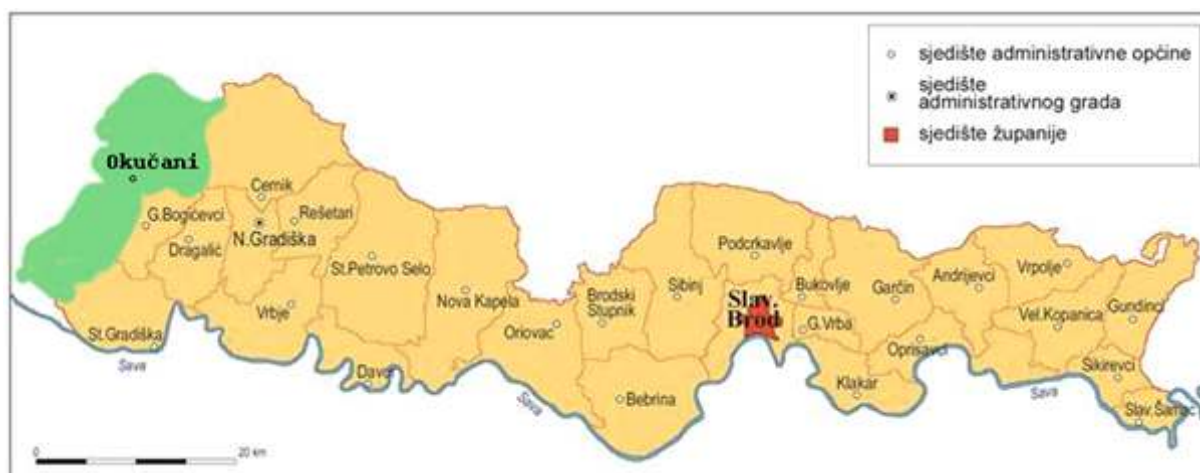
sjedište administrativne općine
sjedište administrativnog grada
sjedište županije

Okučani
Cernik
G.Bogićevci
Rešetari
N.Gradiška
Dragalić
St.Petrovo Selo
Vrbje
Nova Kapela
St.Gradiška
Sava
Davor
Oriovac
Brodski Stupnik
Sibinj
Podcrkavlje
Slav. Brod
Bukovlje
Garčin
Andrijevci
Vrpolje
Gundinci
Vel.Kopanica
G.Vrba
Oprisavci
Klakar
Bebrina
Sava
Sava
Sikirevci
Slav.Šamac
0
20 km